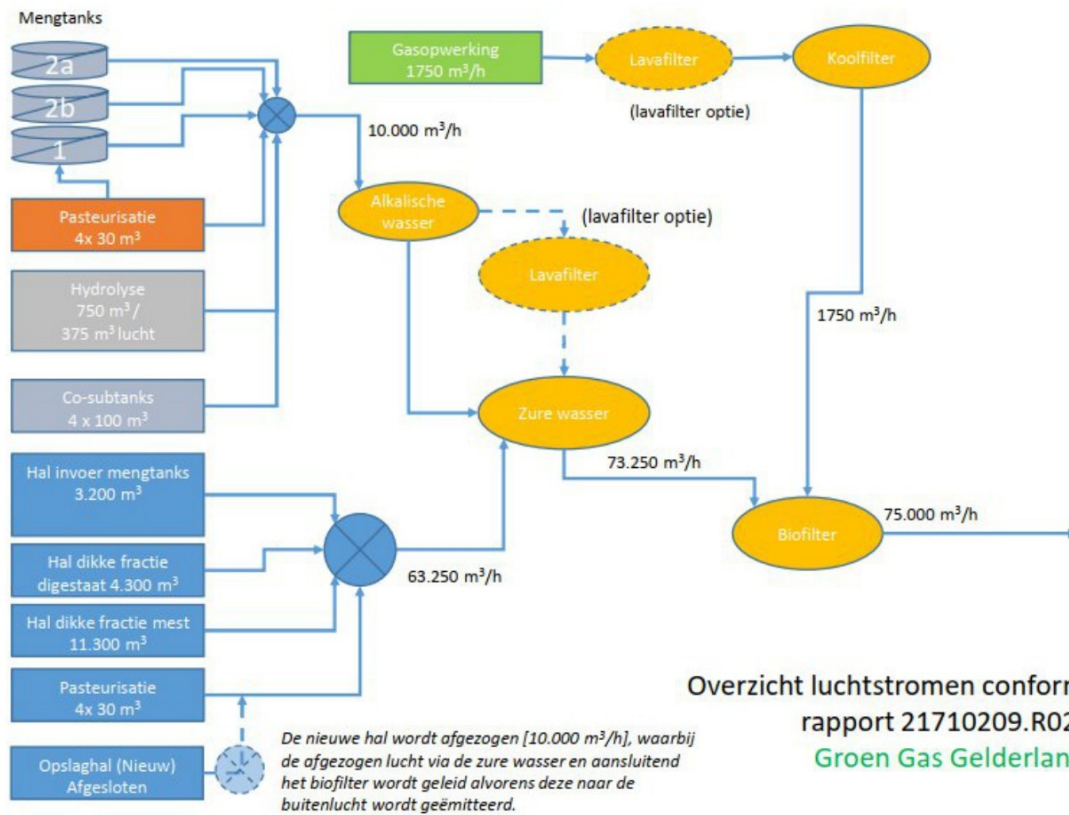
Mengtanks

2a

2b

1

Pasteurisatie
4x 30 m$^3$

Hydrolyse
750 m$^3$ /
375 m$^3$ lucht

Co-subtanks
4 x 100 m$^3$

10.000 m$^3$/h

Gasopwerking
1750 m$^3$/h

Lavafilter

(lavafilter optie)

Koolfilter

Alkalische wasser

(lavafilter optie)

Lavafilter

1750 m$^3$/h

Zure wasser

73.250 m$^3$/h

Biofilter

75.000 m$^3$/h

Hal invoer mengtanks
3.200 m$^3$

Hal dikke fractie
digestaat 4.300 m$^3$

Hal dikke fractie mest
11.300 m$^3$

63.250 m$^3$/h

Pasteurisatie
4x 30 m$^3$

Opslaghal (Nieuw)
Afgesloten

De nieuwe hal wordt afgezogen [10.000 m$^3$/h], waarbij de afgezogen lucht via de zure wasser en aansluitend het biofilter wordt geleid alvorens deze naar de buitenlucht wordt geëmitteerd.

Overzicht luchtstromen confor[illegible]
rapport 21710209.R0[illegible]
Groen Gas Gelderlan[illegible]